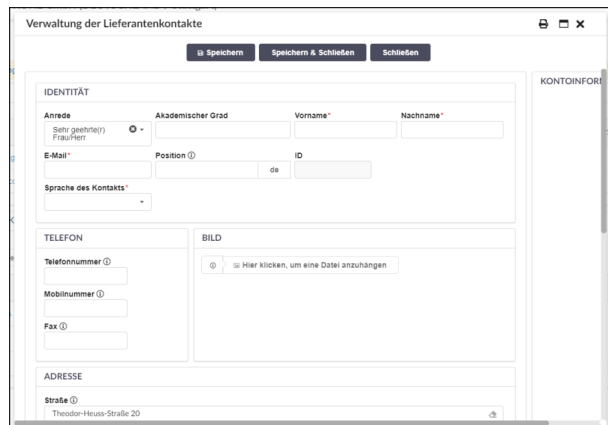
Verwaltung der Lieferantenkontakte

Speichern
Speichern & Schließen
Schließen

IDENTITÄT

Anrede
Sehr geehrte(r) Frau/Herr
Akademischer Grad
Vorname*
Nachname*

E-Mail*
Position ⓘ
de
ID

Sprache des Kontakts*

TELEFON

Telefonnummer ⓘ

Mobilnummer ⓘ

Fax ⓘ

BILD

ⓘ
Hier klicken, um eine Datei anzuhängen

ADRESSE

Straße ⓘ
Theodor-Heuss-Straße 20

KONTOINFOR